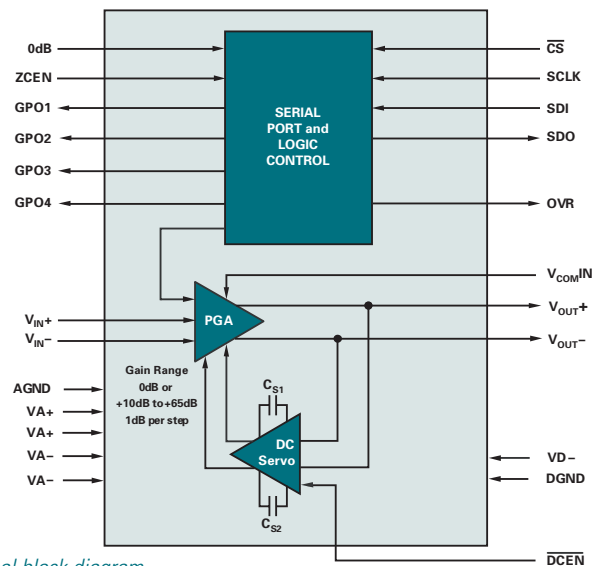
0dB
ZCEN
GPO1
GPO2
GPO3
GPO4

SERIAL PORT and LOGIC CONTROL

$\overline{CS}$
SCLK
SDI
SDO
OVR

$V_{COM}IN$
$V_{OUT}+$
$V_{OUT}-$

$V_{IN}+$
$V_{IN}-$

PGA

Gain Range
0dB or
+10dB to+65dB
1dB per step

AGND
VA+
VA+
VA–
VA–

$C_{S1}$
DC Servo
$C_{S2}$

VD–
DGND

$\overline{DCEN}$

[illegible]al block diagram